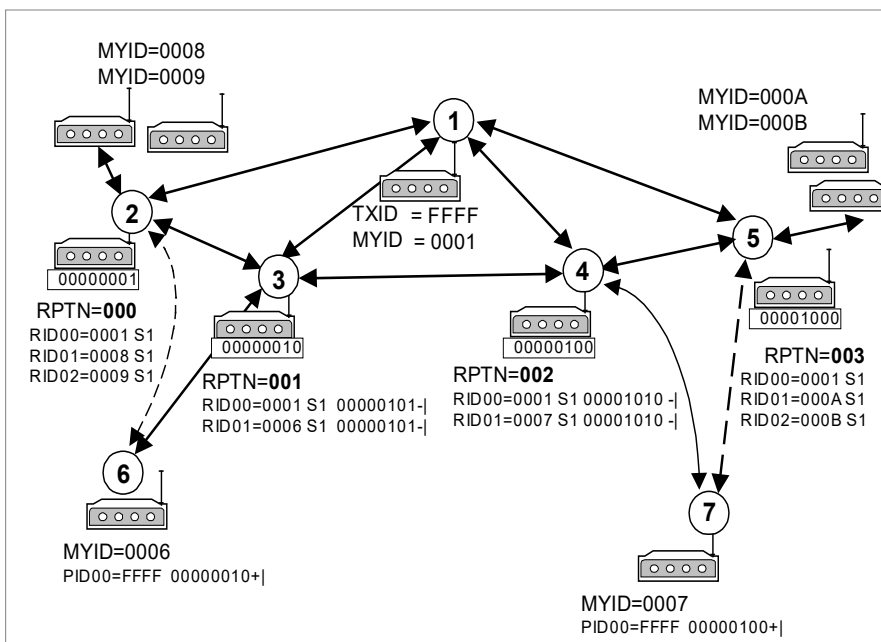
MYID=0008
MYID=0009

1

MYID=000A
MYID=000B

2

TXID = FFFF
MYID = 0001

5

00000001

3

4

RPTN=000
RID00=0001 S1
RID01=0008 S1
RID02=0009 S1

00000010

00000100

00001000

RPTN=001
RID00=0001 S1 00000101-|
RID01=0006 S1 00000101-|

RPTN=002
RID00=0001 S1 00001010 -|
RID01=0007 S1 00001010 -|

RPTN=003
RID00=0001 S1
RID01=000A S1
RID02=000B S1

6

7

MYID=0006
PID00=FFFF 00000010+|

MYID=0007
PID00=FFFF 00000100+|